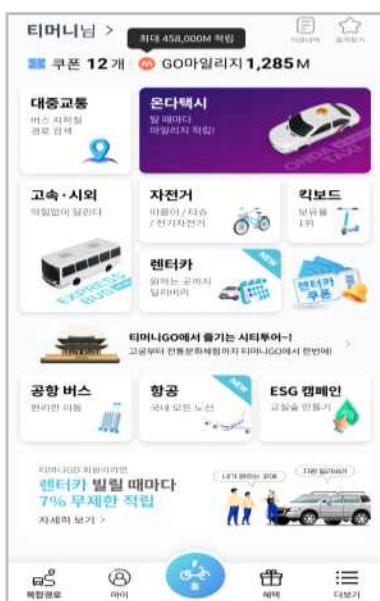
티머니님 >

최대 458,000M 적립

쿠폰 12개 GO마일리지 1,285M

대중교통
버스 지하철 경로 검색

온다택시
탈 때마다 마일리지 적립!

ONDA TAXI

고속·시외
적립없이 달린다

EXPRESS BUS

자전거
따릉이 / 타슈 / 전기자전거

킥보드
보유율 1위

렌터카
원하는 곳까지 딜리버리

NEW

렌터카 쿠폰

티머니GO에서 즐기는 시티투어~!
고궁부터 전통문화체험까지 티머니GO에서 한번에!

공항 버스
편리한 이동

항공
국내 모든 노선

NEW

ESG 캠페인
고심을 만들기

티머니GO 회원이라면
렌터카 빌릴 때마다
7% 무제한 적립
자세히 보기 >

복합경로

마이

혜택

더보기